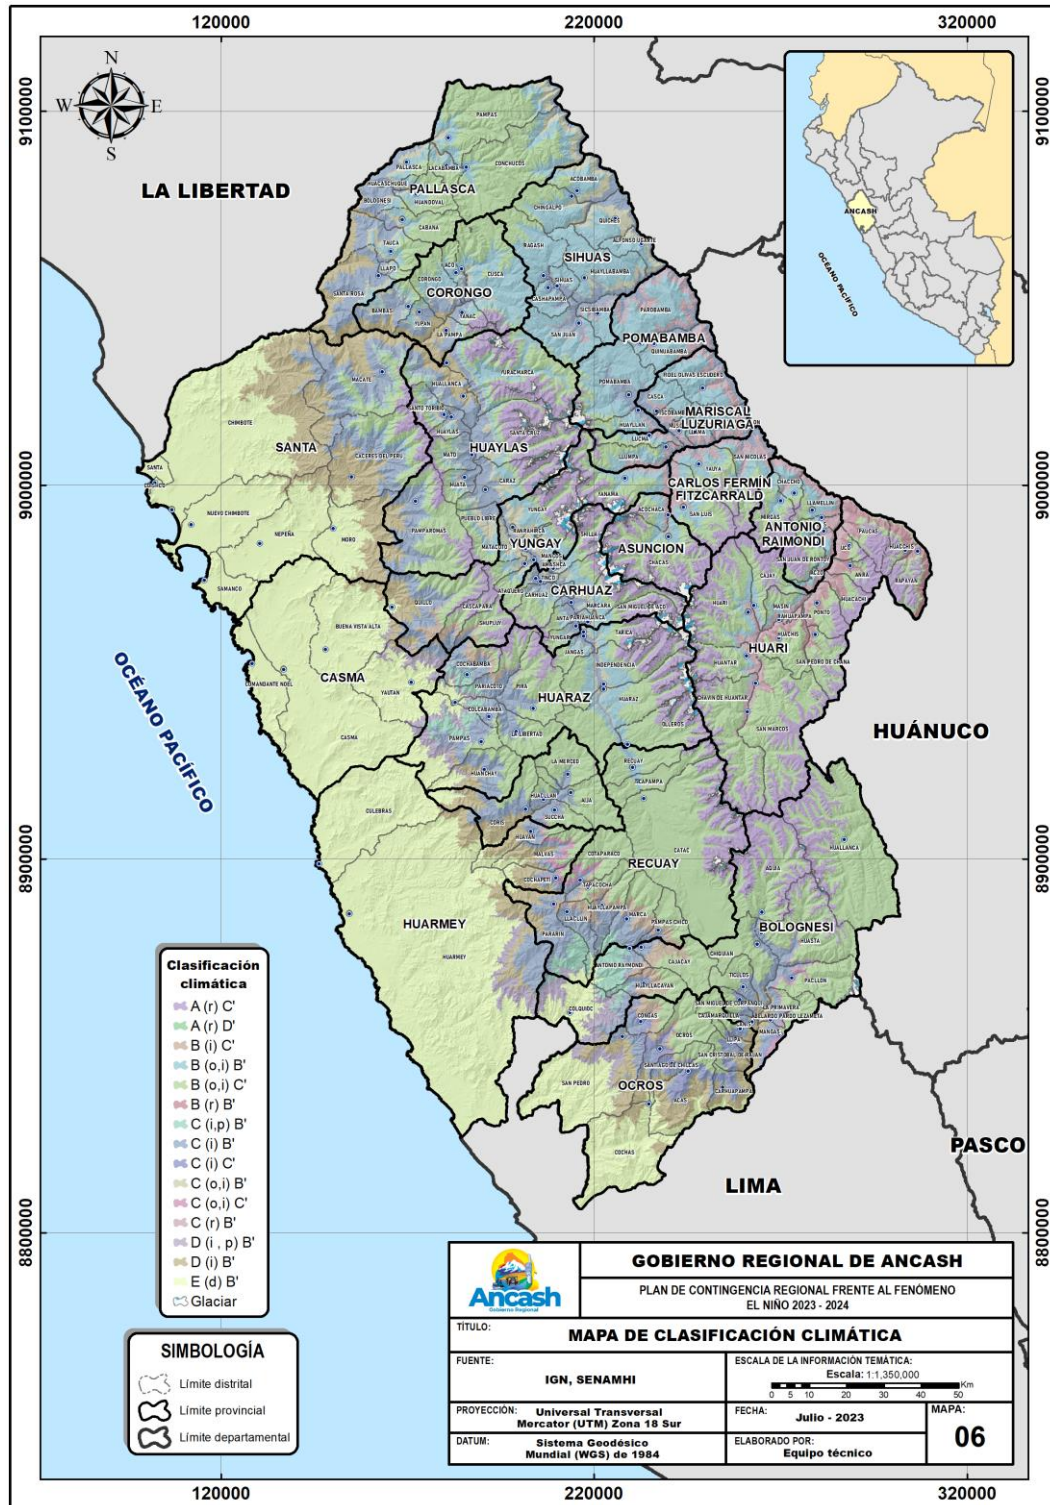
120000 220000 320000

9100000 9000000 8900000 8800000

N
W E
S

LA LIBERTAD

ANCASH

OCÉANO PACÍFICO

PALLASCA
SIHUAS
CORONGO
POMABAMBA
MARISCAL LUZURIAGA
SANTA
HUAYLAS
CARLOS FERMÍN FITZCARRALD
ANTONIO RAIMONDI
YUNGAY
ASUNCION
CARHUAZ
HUARI
CASMA
HUARAZ
HUÁNUCO
OCÉANO PACÍFICO
RECUAY
HUARMEY
BOLOGNESI
OCROS
PASCO
LIMA

Clasificación climática
A (r) C'
A (r) D'
B (i) C'
B (o,i) B'
B (o,i) C'
B (r) B'
C (i,p) B'
C (i) B'
C (i) C'
C (o,i) B'
C (o,i) C'
C (r) B'
D (i , p) B'
D (i) B'
E (d) B'
Glaciar

SIMBOLOGÍA
Límite distrital
Límite provincial
Límite departamental

Ancash Gobierno Regional

GOBIERNO REGIONAL DE ANCASH
PLAN DE CONTINGENCIA REGIONAL FRENTE AL FENÓMENO EL NIÑO 2023 - 2024

TÍTULO: MAPA DE CLASIFICACIÓN CLIMÁTICA

FUENTE: IGN, SENAMHI
ESCALA DE LA INFORMACIÓN TEMÁTICA:
Escala: 1:1,350,000
0 5 10 20 30 40 50 Km

PROYECCIÓN: Universal Transversal Mercator (UTM) Zona 18 Sur
FECHA: Julio - 2023
MAPA: 06

DATUM: Sistema Geodésico Mundial (WGS) de 1984
ELABORADO POR: Equipo técnico

120000 220000 320000